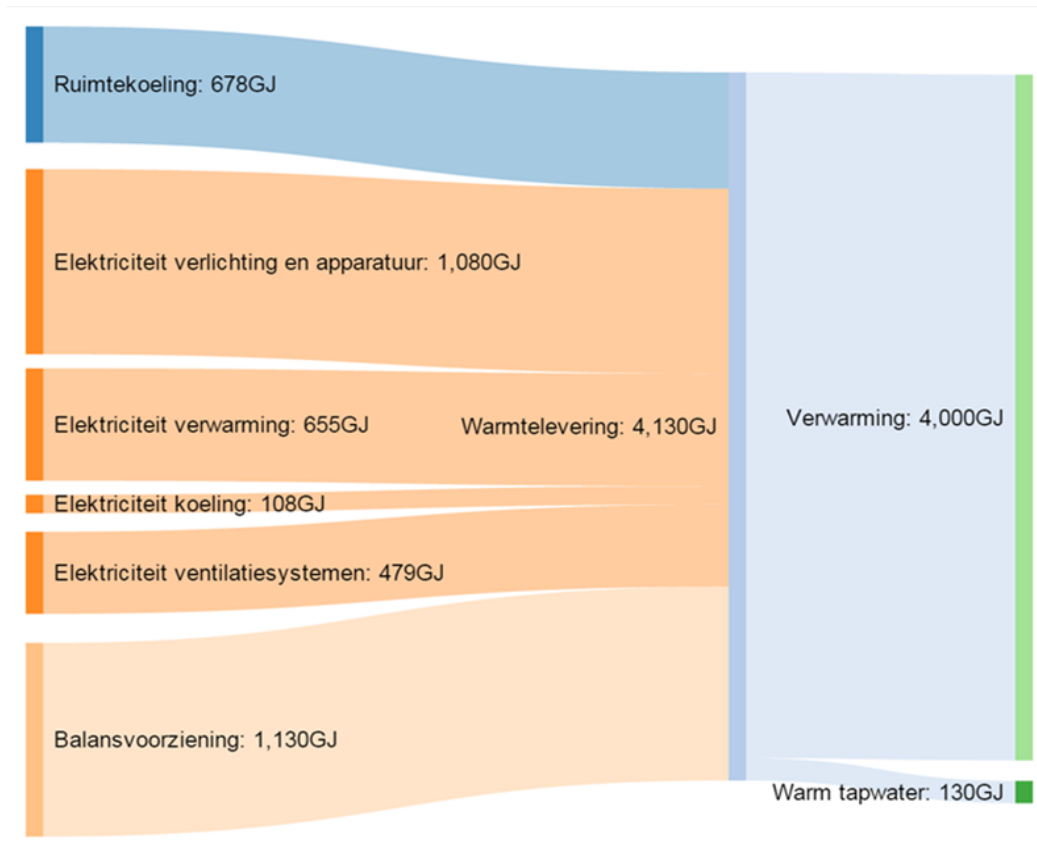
Ruimtekoeling: 678GJ

Elektriciteit verlichting en apparatuur: 1,080GJ

Elektriciteit verwarming: 655GJ

Warmtelevering: 4,130GJ

Verwarming: 4,000GJ

Elektriciteit koeling: 108GJ

Elektriciteit ventilatiesystemen: 479GJ

Balansvoorziening: 1,130GJ

Warm tapwater: 130GJ